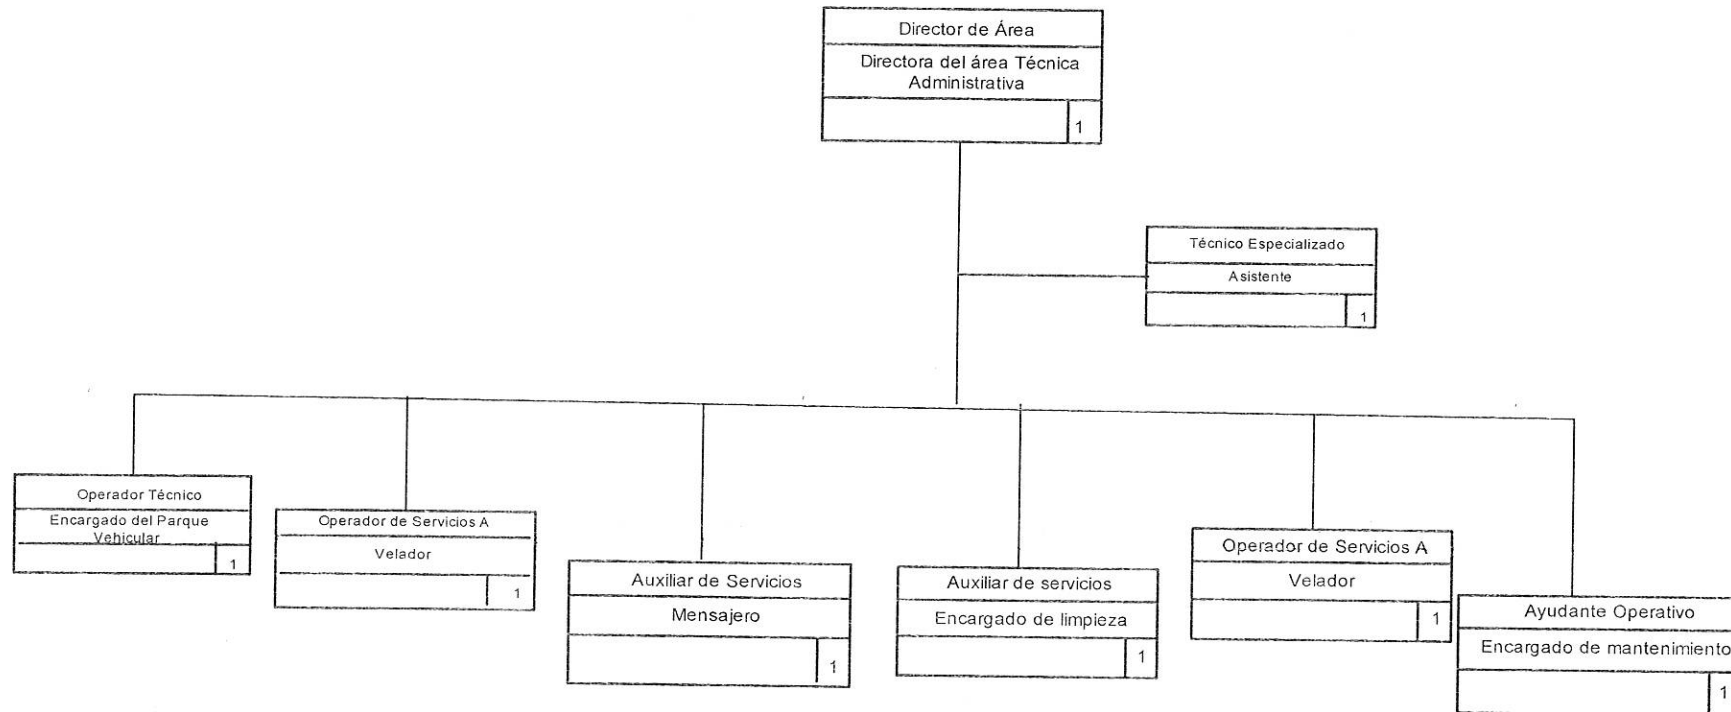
Director de Área
Directora del área Técnica Administrativa
1

Técnico Especializado
Asistente
1

Operador Técnico
Encargado del Parque Vehicular
1

Operador de Servicios A
Velador
1

Auxiliar de Servicios
Mensajero
1

Auxiliar de servicios
Encargado de limpieza
1

Operador de Servicios A
Velador
1

Ayudante Operativo
Encargado de mantenimiento
1